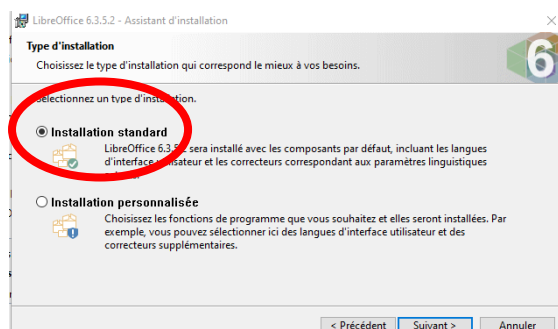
LibreOffice 6.3.5.2 - Assistant d'installation

Type d'installation

Choisissez le type d'installation qui correspond le mieux à vos besoins.

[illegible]électionnez un type d'installation.

Installation standard

LibreOffice 6.3.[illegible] sera installé avec les composants par défaut, incluant les langues d'interface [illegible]tilisateur et les correcteurs correspondant aux paramètres linguistiques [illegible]

Installation personnalisée

Choisissez les fonctions de programme que vous souhaitez et elles seront installées. Par exemple, vous pouvez sélectionner ici des langues d'interface utilisateur et des correcteurs supplémentaires.

< Précédent

Suivant >

Annuler